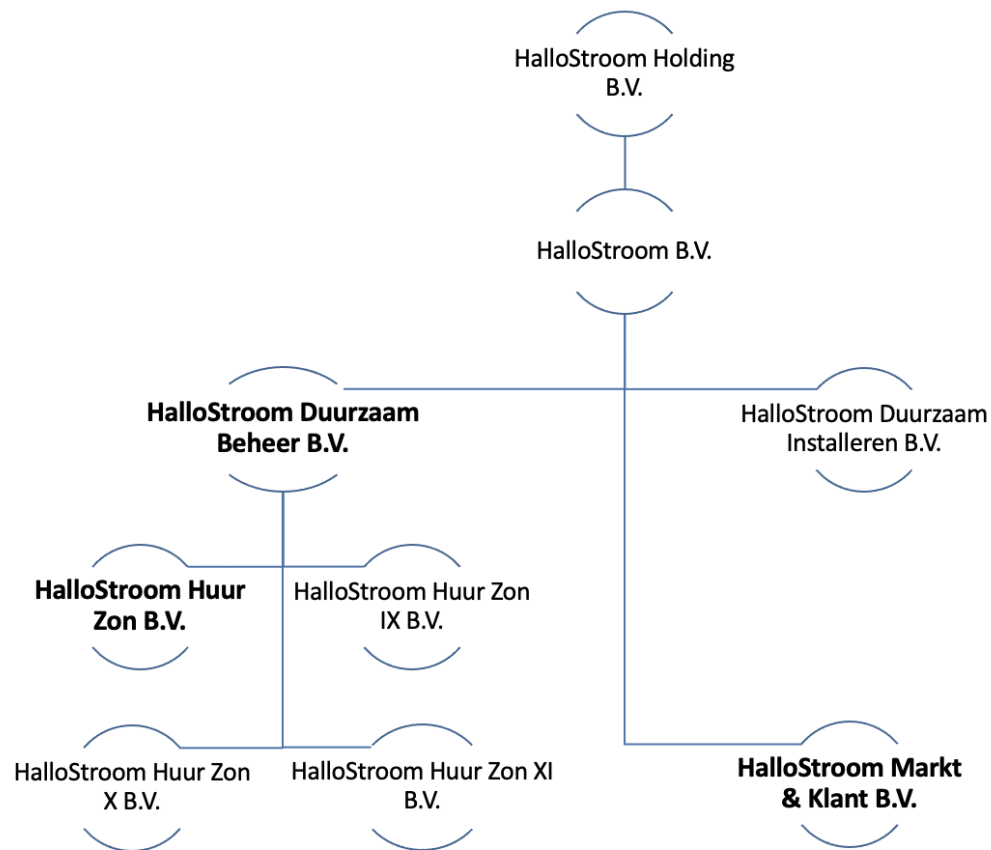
HalloStroom Holding B.V.

HalloStroom B.V.

HalloStroom Duurzaam Beheer B.V.

HalloStroom Duurzaam Installeren B.V.

HalloStroom Huur Zon B.V.

HalloStroom Huur Zon IX B.V.

HalloStroom Huur Zon X B.V.

HalloStroom Huur Zon XI B.V.

HalloStroom Markt & Klant B.V.